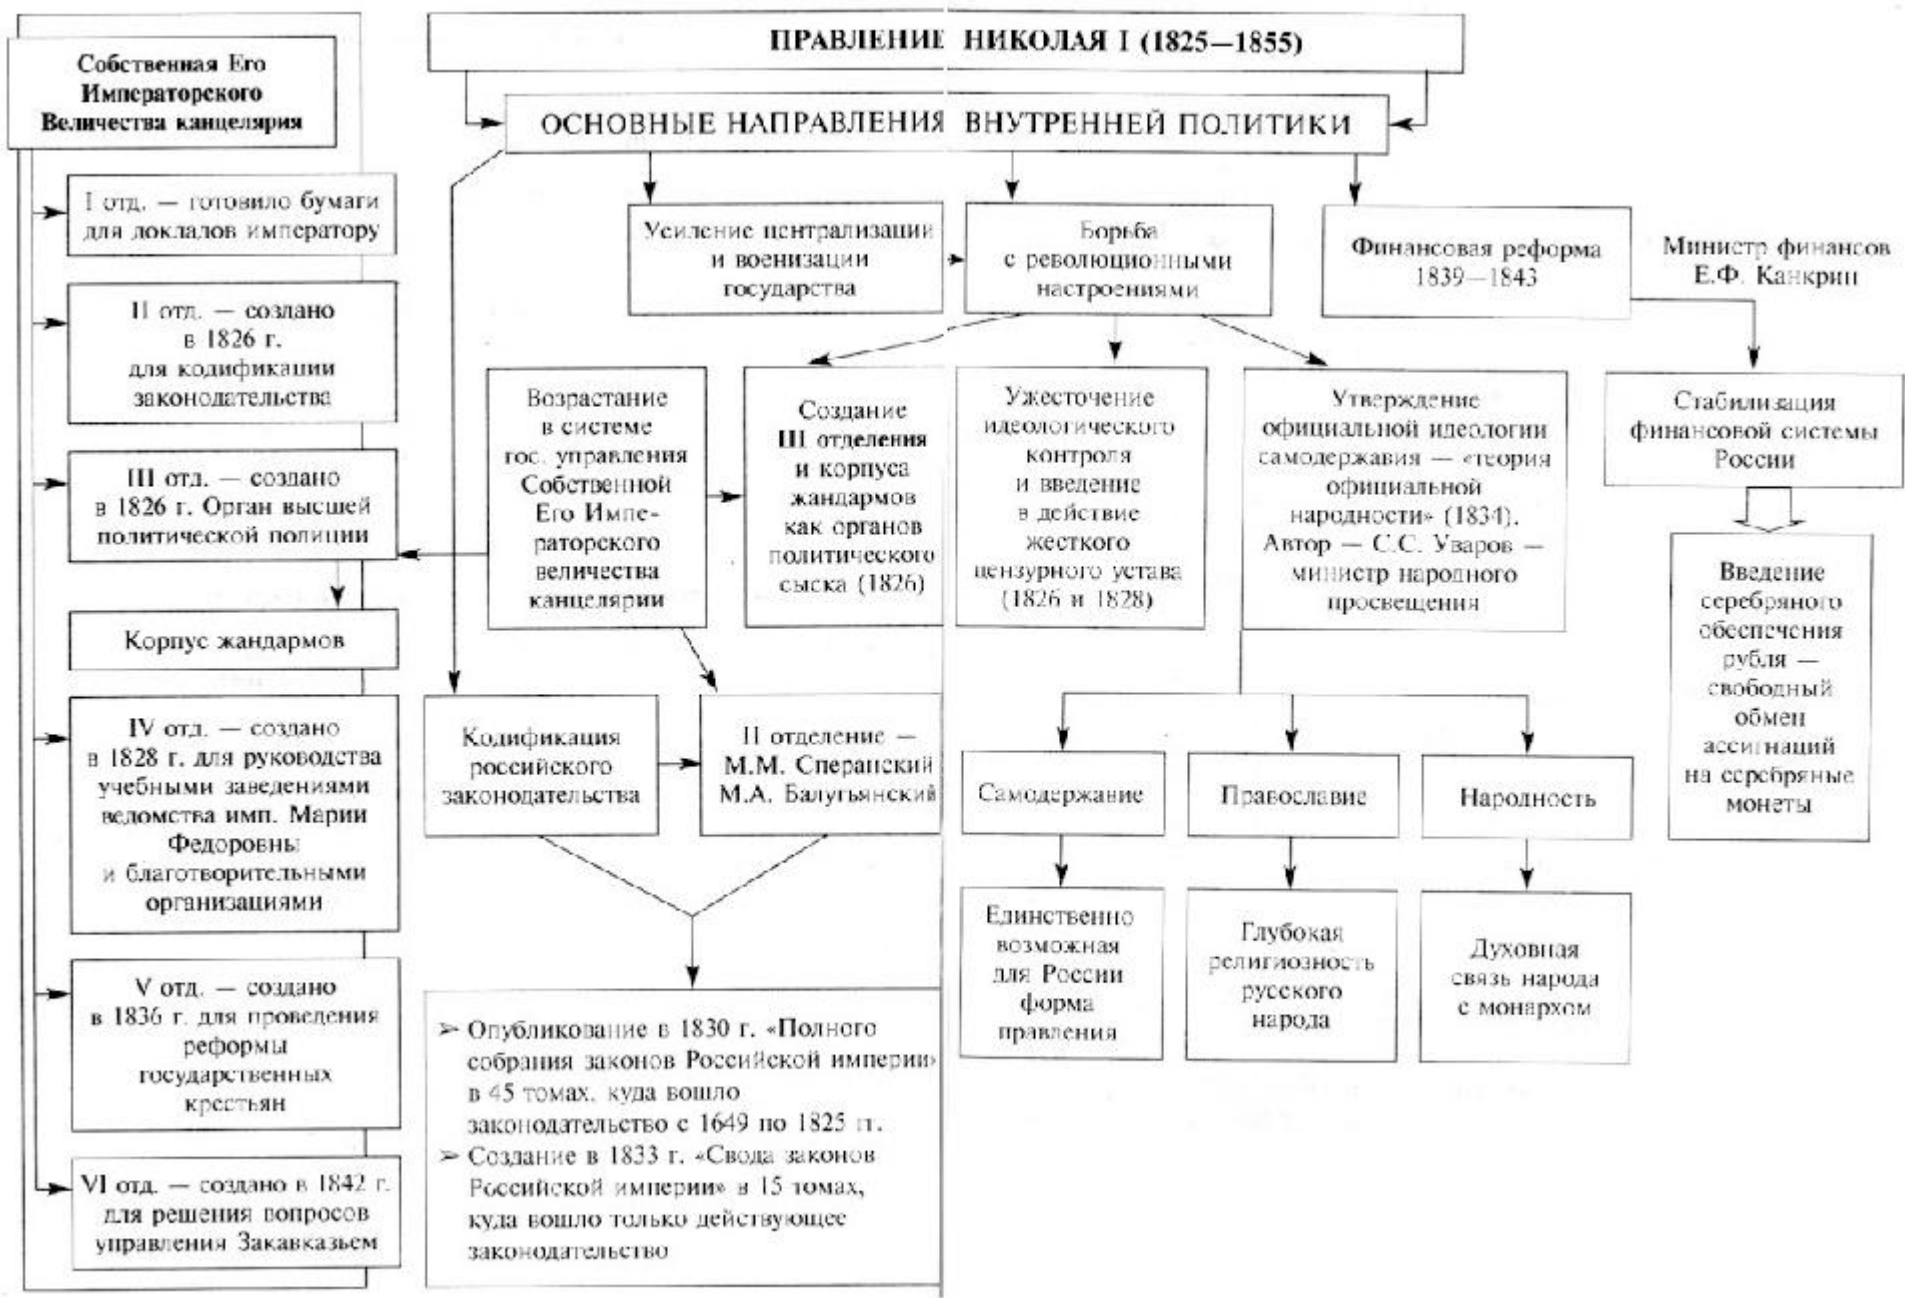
ПРАВЛЕНИЕ НИКОЛАЯ I (1825—1855)

ОСНОВНЫЕ НАПРАВЛЕНИЯ ВНУТРЕННЕЙ ПОЛИТИКИ

Собственная Его Императорского Величества канцелярия

I отд. — готовило бумаги для докладов императору

II отд. — создано в 1826 г. для кодификации законодательства

III отд. — создано в 1826 г. Орган высшей политической полиции

Корпус жандармов

IV отд. — создано в 1828 г. для руководства учебными заведениями ведомства имп. Марии Федоровны и благотворительными организациями

V отд. — создано в 1836 г. для проведения реформы государственных крестьян

VI отд. — создано в 1842 г. для решения вопросов управления Закавказьем

Усиление централизации и военизации государства

Борьба с революционными настроениями

Финансовая реформа 1839—1843

Министр финансов Е.Ф. Канкрин

Возрастание в системе гос. управления Собственной Его Императорского величества канцелярии

Создание III отделения и корпуса жандармов как органов политического сыска (1826)

Ужесточение идеологического контроля и введение в действие жесткого цензурного устава (1826 и 1828)

Утверждение официальной идеологии самодержавия — «теория официальной народности» (1834). Автор — С.С. Уваров — министр народного просвещения

Стабилизация финансовой системы России

Введение серебряного обеспечения рубля — свободный обмен ассигнаций на серебряные монеты

Кодификация российского законодательства

II отделение — М.М. Сперанский М.А. Балугьянский

Самодержание

Православие

Народность

Единственно возможная для России форма правления

Глубокая религиозность русского народа

Духовная связь народа с монархом

➢ Опубликование в 1830 г. «Полного собрания законов Российской империи» в 45 томах, куда вошло законодательство с 1649 по 1825 гг.
➢ Создание в 1833 г. «Свода законов Российской империи» в 15 томах, куда вошло только действующее законодательство